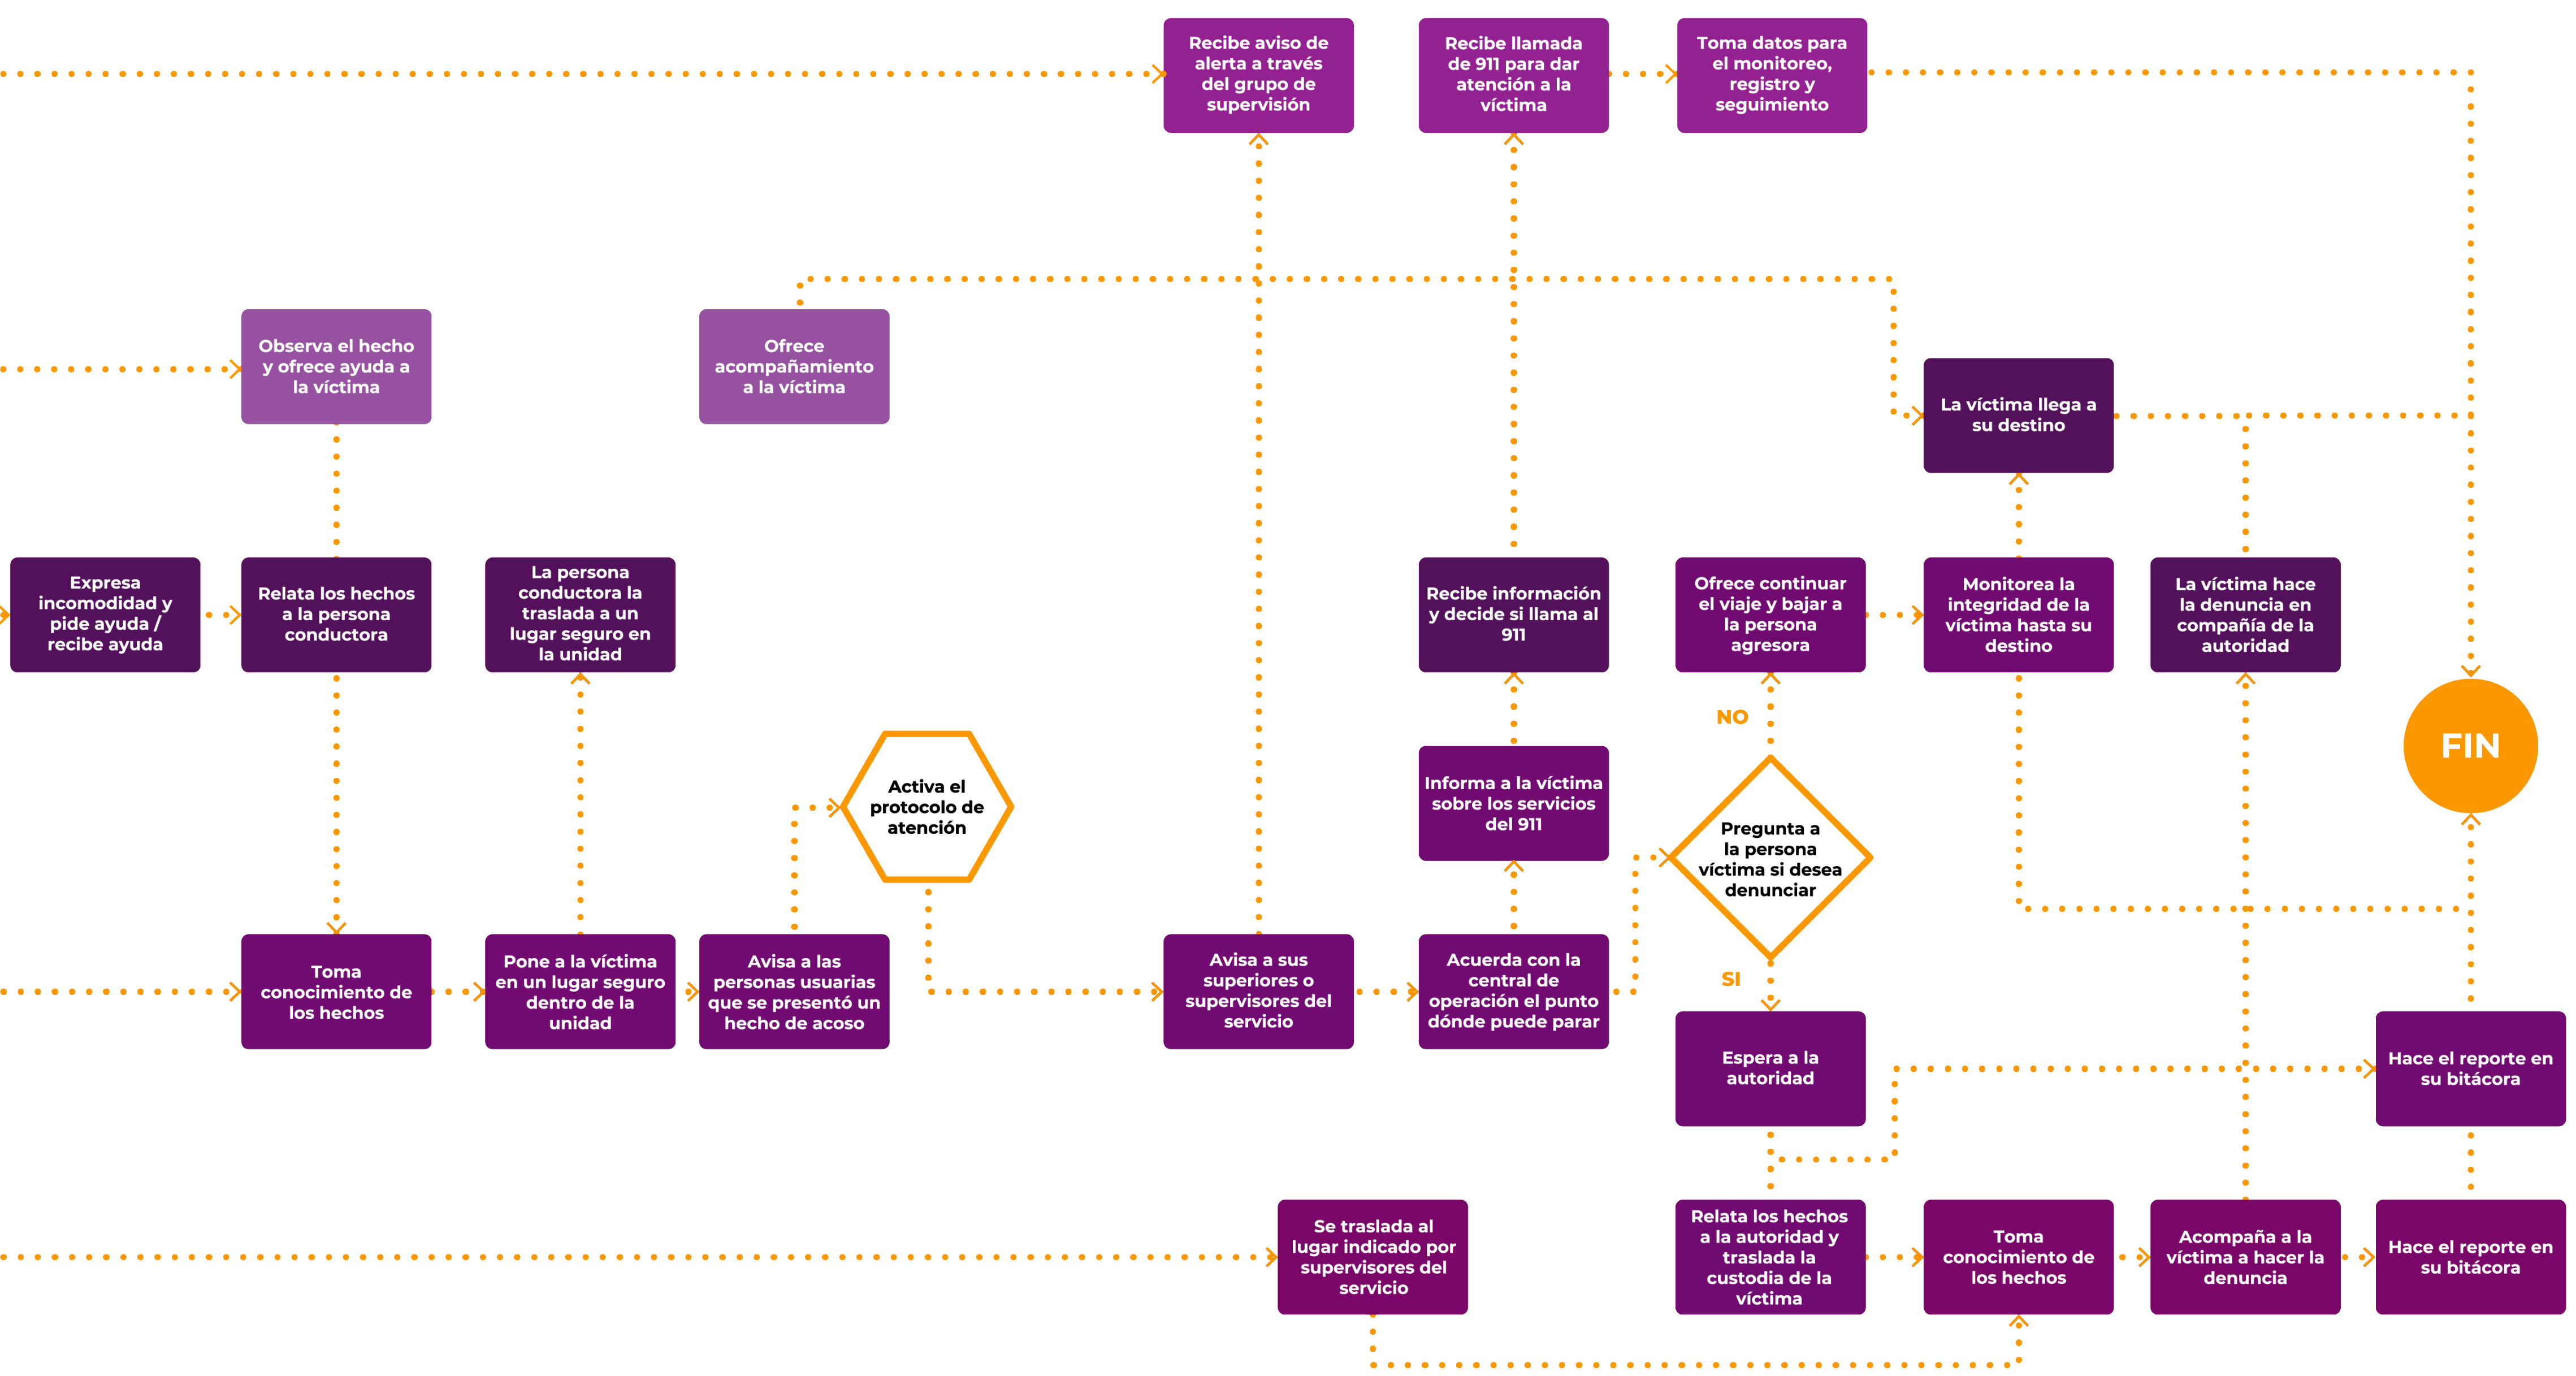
Recibe aviso de alerta a través del grupo de supervisión

Recibe llamada de 911 para dar atención a la víctima

Toma datos para el monitoreo, registro y seguimiento

Observa el hecho y ofrece ayuda a la víctima

Ofrece acompañamiento a la víctima

La víctima llega a su destino

Expresa incomodidad y pide ayuda / recibe ayuda

Relata los hechos a la persona conductora

La persona conductora la traslada a un lugar seguro en la unidad

Recibe información y decide si llama al 911

Ofrece continuar el viaje y bajar a la persona agresora

Monitorea la integridad de la víctima hasta su destino

La víctima hace la denuncia en compañía de la autoridad

NO

FIN

Informa a la víctima sobre los servicios del 911

Activa el protocolo de atención

Pregunta a la persona víctima si desea denunciar

Toma conocimiento de los hechos

Pone a la víctima en un lugar seguro dentro de la unidad

Avisa a las personas usuarias que se presentó un hecho de acoso

Avisa a sus superiores o supervisores del servicio

Acuerda con la central de operación el punto dónde puede parar

SI

Espera a la autoridad

Hace el reporte en su bitácora

Se traslada al lugar indicado por supervisores del servicio

Relata los hechos a la autoridad y traslada la custodia de la víctima

Toma conocimiento de los hechos

Acompaña a la víctima a hacer la denuncia

Hace el reporte en su bitácora